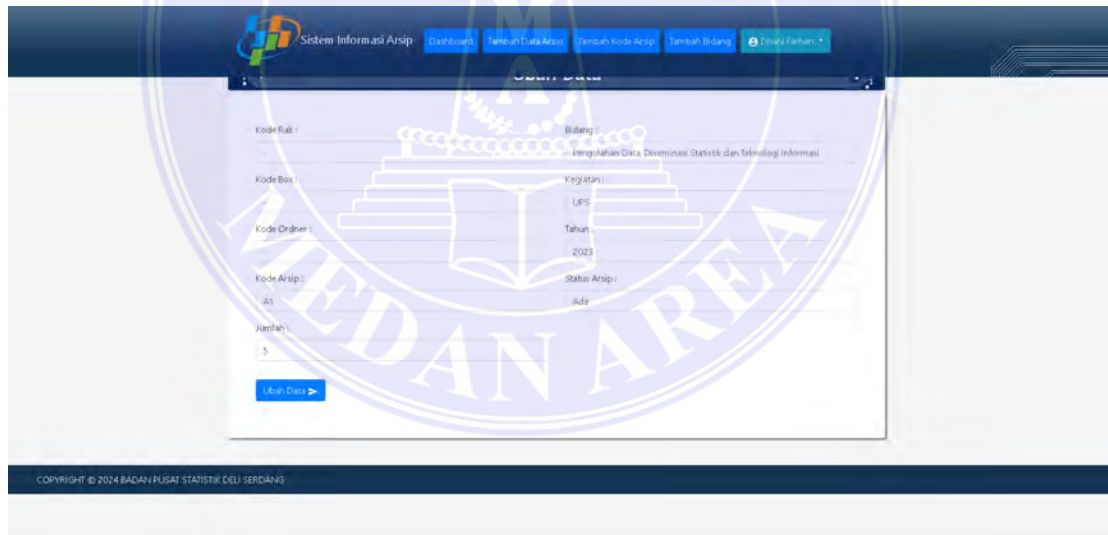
Sistem Informasi Arsip Dashboard Tambah Data Arsip Tambah Kode Arsip Tambah Bidang Diana Farhan

Ubah Data

Kode Rak :

Bidang :

Pengolahan Data, Diseminasi Statistik dan Teknologi Informasi

Kode Box :

Kegiatan :

UPS

Kode Ordner :

Tahun :

2023

Kode Arsip :

A1

Status Arsip :

Ada

Jumlah :

5

Ubah Data

MEDAN AREA

COPYRIGHT © 2024 BADAN PUSAT STATISTIK DELI SERDANG